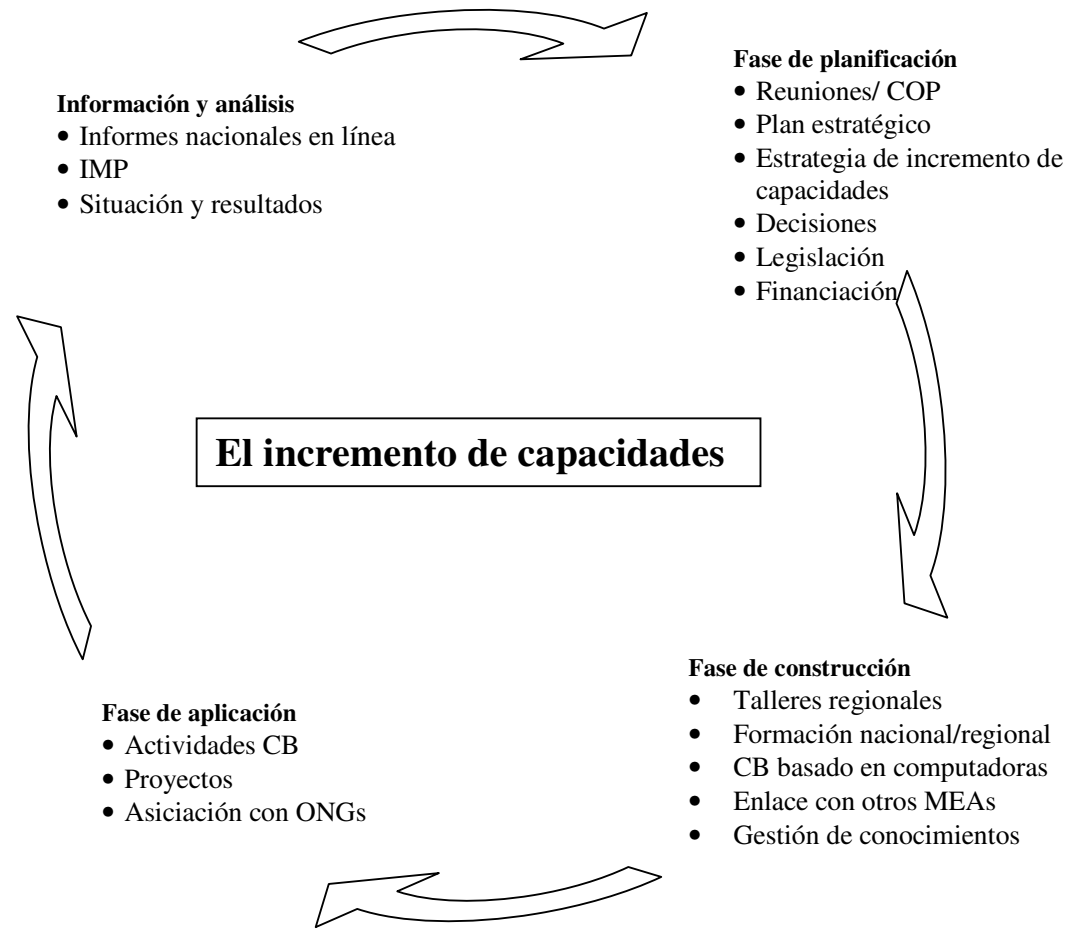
Información y análisis
• Informes nacionales en línea
• IMP
• Situación y resultados

Fase de planificación
• Reuniones/ COP
• Plan estratégico
• Estrategia de incremento de capacidades
• Decisiones
• Legislación
• Financiación

El incremento de capacidades

Fase de aplicación
• Actividades CB
• Proyectos
• Asiciación con ONGs

Fase de construcción
• Talleres regionales
• Formación nacional/regional
• CB basado en computadoras
• Enlace con otros MEAs
• Gestión de conocimientos